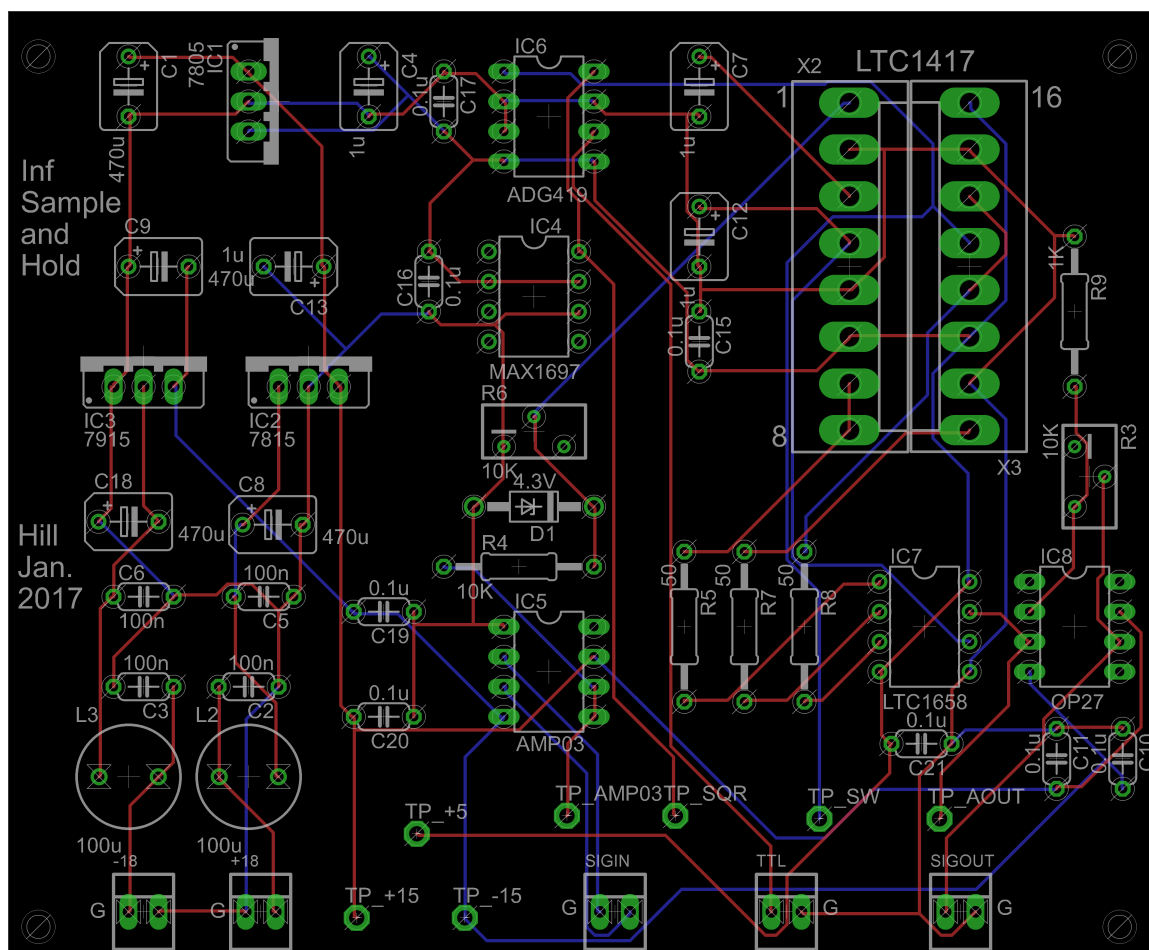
C1
7805
IC1
C4
1u
0.1u
C17
IC6
ADG419
C7
1u
X2
LTC1417
1
16
470u
Inf
Sample
and
Hold
C9
1u
470u
C13
C16
0.1u
IC4
MAX1697
C12
1u
0.1u
C15
1K
R9
8
X3
IC3
7915
IC2
7815
R6
10K
10K
R3
C18
470u
C8
470u
4.3V
D1
R4
10K
Hill
Jan.
2017
C6
100n
100n
C5
0.1u
C19
IC5
AMP03
50
R5
50
R7
50
R8
IC7
LTC1658
IC8
OP27
100n
C3
100n
C2
L3
L2
0.1u
C20
0.1u
C21
0.1u
C11
0.1u
C10
100u
-18
100u
+18
TP_+5
TP_AMP03
TP_SQR
TP_SW
TP_AOUT
G
G
TP_+15
TP_-15
SIGIN
G
TTL
G
SIGOUT
G